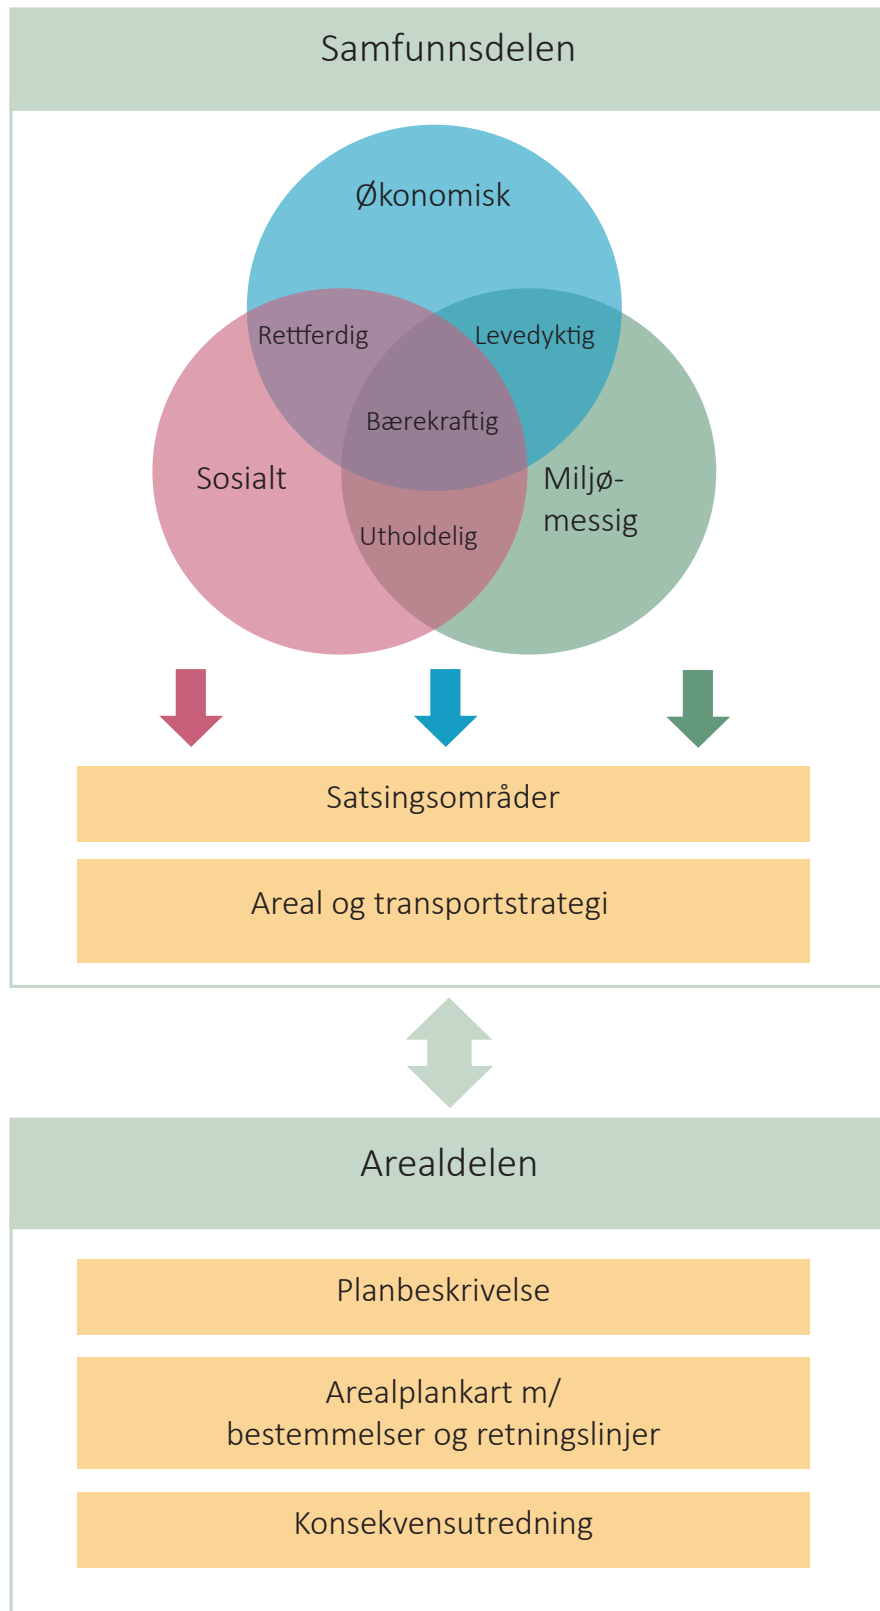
Samfunnsdelen

Økonomisk

Rettferdig

Levedyktig

Bærekraftig

Sosialt

Miljø-
messig

Utholdelig

Satsingsområder

Areal og transportstrategi

Arealdelen

Planbeskrivelse

Arealplankart m/
bestemmelser og retningslinjer

Konsekvensutredning